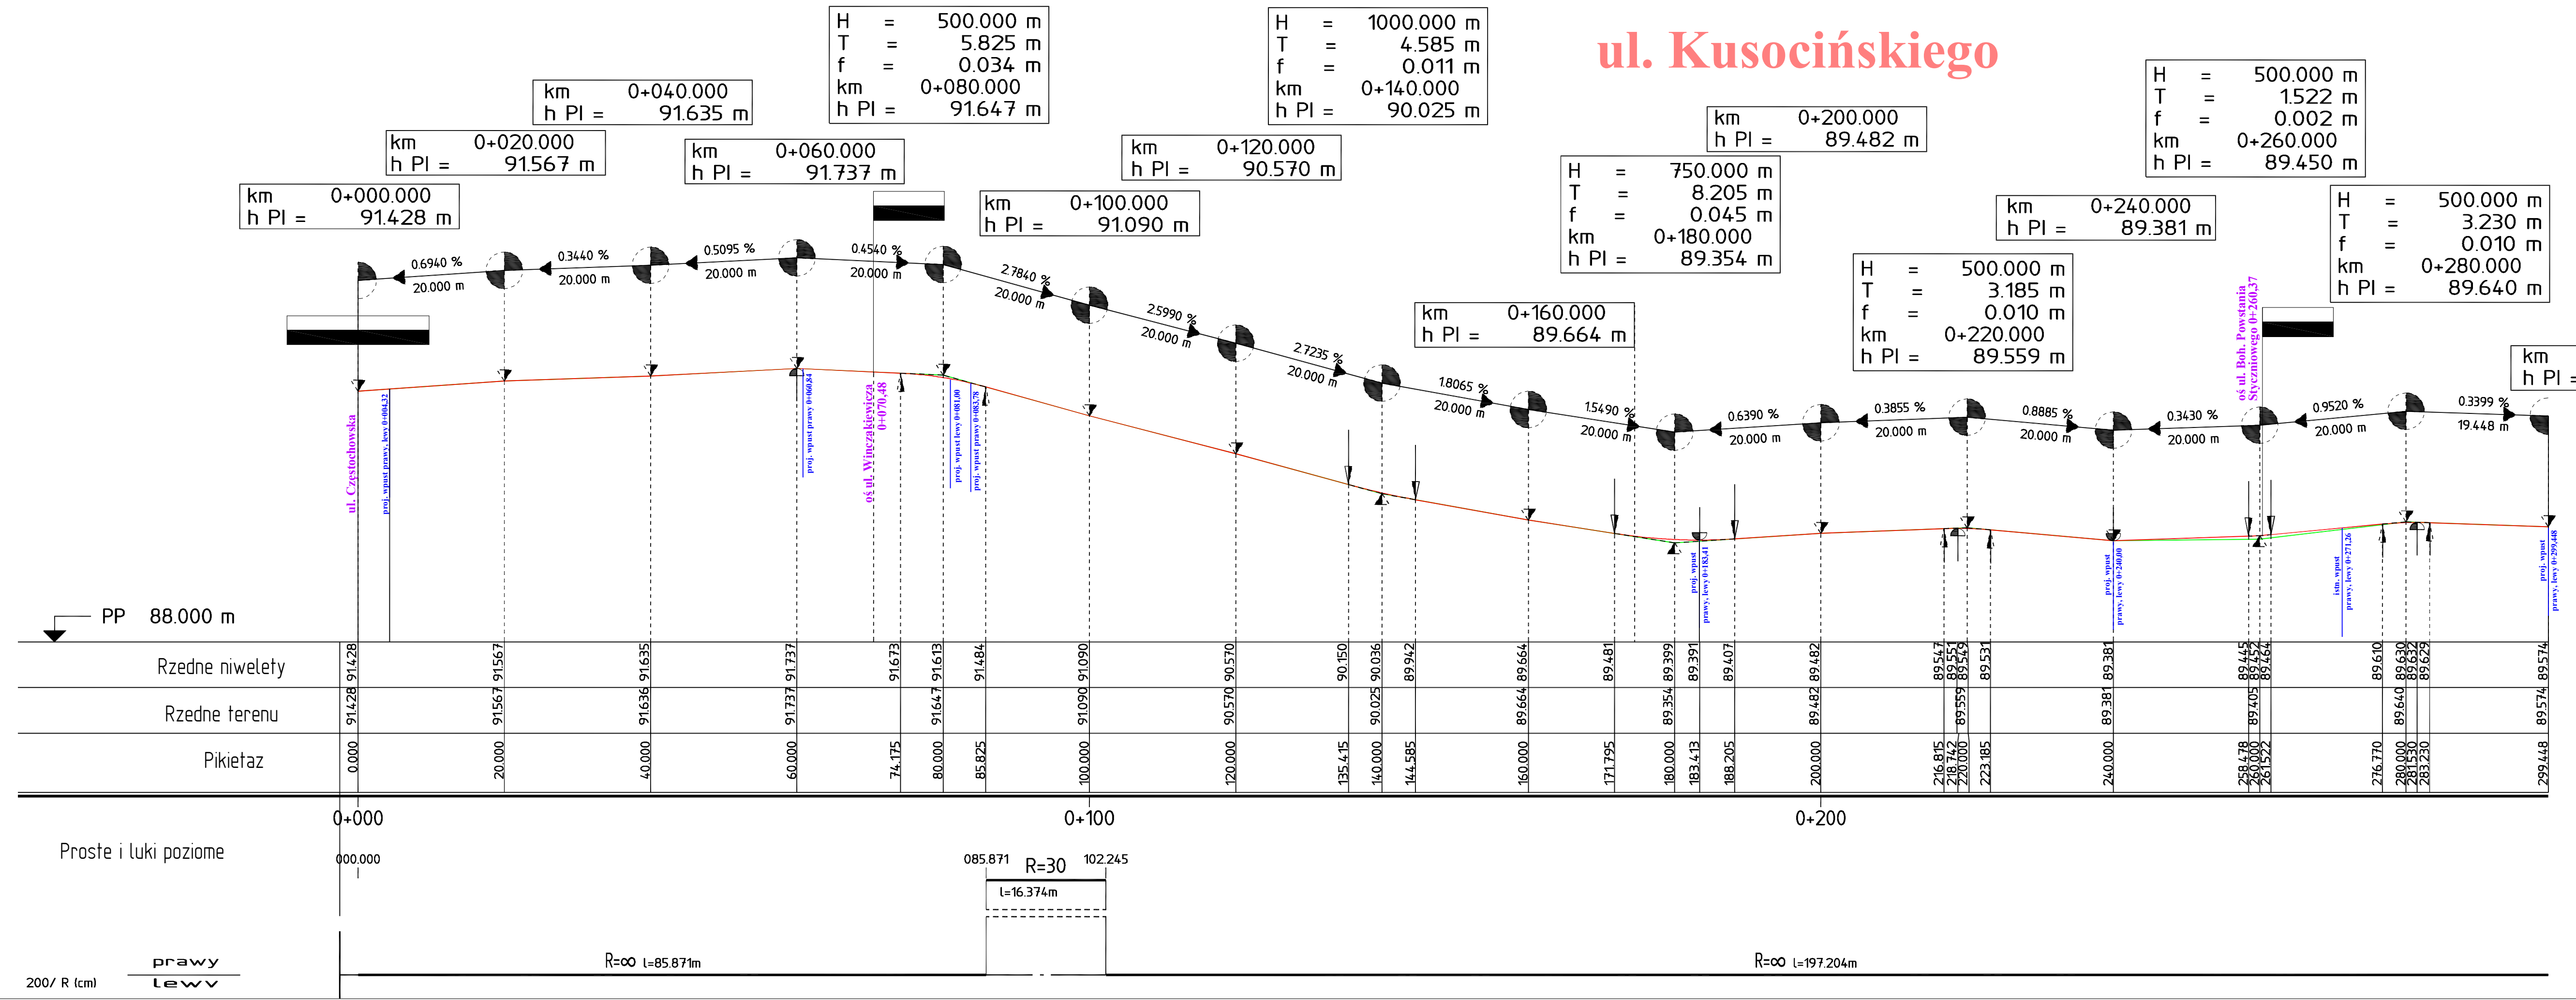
ul. Kusocińskiego

km 0+000.000
h Pl = 91.428 m

km 0+020.000
h Pl = 91.567 m

km 0+040.000
h Pl = 91.635 m

km 0+060.000
h Pl = 91.737 m

H = 500.000 m
T = 5.825 m
f = 0.034 m
km 0+080.000
h Pl = 91.647 m

km 0+100.000
h Pl = 91.090 m

km 0+120.000
h Pl = 90.570 m

H = 1000.000 m
T = 4.585 m
f = 0.011 m
km 0+140.000
h Pl = 90.025 m

km 0+160.000
h Pl = 89.664 m

H = 750.000 m
T = 8.205 m
f = 0.045 m
km 0+180.000
h Pl = 89.354 m

km 0+200.000
h Pl = 89.482 m

H = 500.000 m
T = 3.185 m
f = 0.010 m
km 0+220.000
h Pl = 89.559 m

km 0+240.000
h Pl = 89.381 m

H = 500.000 m
T = 1.522 m
f = 0.002 m
km 0+260.000
h Pl = 89.450 m

H = 500.000 m
T = 3.230 m
f = 0.010 m
km 0+280.000
h Pl = 89.640 m

km
h Pl =

0.6940 % 20.000 m
0.3440 % 20.000 m
0.5095 % 20.000 m
0.4540 % 20.000 m
2.7840 % 20.000 m
2.5990 % 20.000 m
2.7235 % 20.000 m
1.8065 % 20.000 m
1.5490 % 20.000 m
0.6390 % 20.000 m
0.3855 % 20.000 m
0.8885 % 20.000 m
0.3430 % 20.000 m
0.9520 % 20.000 m
0.3399 % 19.448 m

ul. Częstochowska
proj. wpust prawy, lewy 0+004.32
proj. wpust prawy 0+060.84
oś ul. Wieczorkiewicza 0+070.48
proj. wpust lewy 0+081.00
proj. wpust prawy 0+083.78
proj. wpust prawy, lewy 0+183.41
proj. wpust prawy, lewy 0+240.00
oś ul. Boh. Powstania Styczniowego 0+260.37
istn. wpust prawy, lewy 0+271.26
proj. wpust prawy, lewy 0+299.448

PP 88.000 m

| Rzedne niwelety | 91.428 | 91.567 | 91.635 | 91.737 | 91.673 | 91.613 | 91.484 | 91.090 | 90.570 | 90.150 | 90.036 | 89.942 | 89.664 | 89.481 | 89.399 | 89.391 | 89.407 | 89.482 | 89.547 89.551 89.549 | 89.531 | 89.381 | 89.445 89.452 89.464 | 89.610 | 89.630 89.632 89.629 | 89.574 |
|---|---|---|---|---|---|---|---|---|---|---|---|---|---|---|---|---|---|---|---|---|---|---|---|---|---|
| Rzedne terenu | 91.428 | 91.567 | 91.636 | 91.737 | | 91.647 | | 91.090 | 90.570 | | 90.025 | | 89.664 | | 89.354 | | | 89.482 | 89.559 | | 89.381 | 89.405 | | 89.640 | 89.574 |
| Pikietaz | 0.000 | 20.000 | 40.000 | 60.000 | 74.175 | 80.000 | 85.825 | 100.000 | 120.000 | 135.415 | 140.000 | 144.585 | 160.000 | 171.795 | 180.000 | 183.413 | 188.205 | 200.000 | 216.815 218.742 220.000 | 223.185 | 240.000 | 258.478 260.000 261.522 | 276.770 | 280.000 281.530 283.230 | 299.448 |

0+000 0+100 0+200

Proste i luki poziome
000.000
085.871 R=30 102.245
L=16.374m
R=∞ L=85.871m
R=∞ L=197.204m

200/ R (cm) prawy lewy